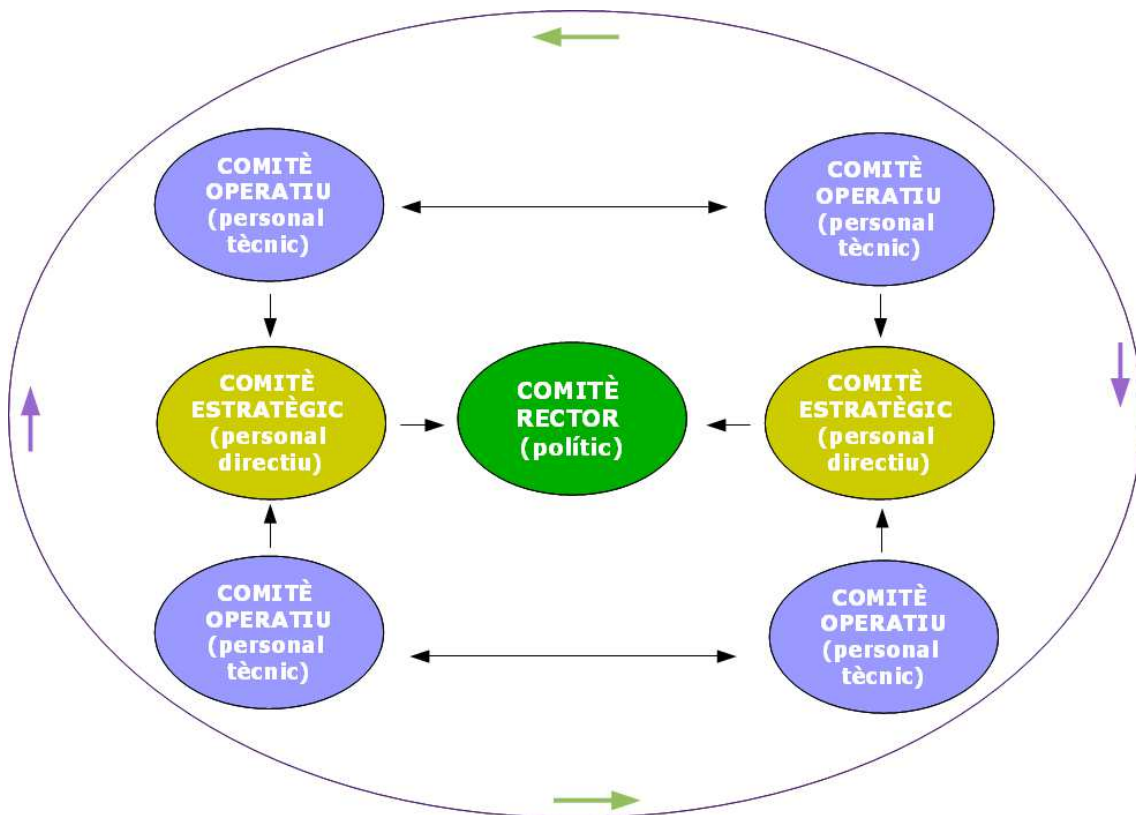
COMITÈ OPERATIU (personal tècnic)

COMITÈ OPERATIU (personal tècnic)

COMITÈ ESTRATÈGIC (personal directiu)

COMITÈ RECTOR (polític)

COMITÈ ESTRATÈGIC (personal directiu)

COMITÈ OPERATIU (personal tècnic)

COMITÈ OPERATIU (personal tècnic)